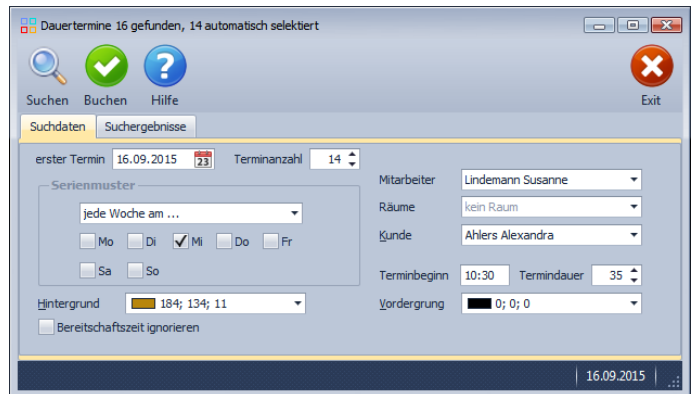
Dauertermine 16 gefunden, 14 automatisch selektiert

Suchen Buchen Hilfe Exit

Suchdaten Suchergebnisse

erster Termin 16.09.2015 23 Terminanzahl 14

Serienmuster

jede Woche am ...

Mo Di Mi Do Fr

Sa So

Hintergrund 184; 134; 11

Bereitschaftszeit ignorieren

Mitarbeiter Lindemann Susanne

Räume kein Raum

Kunde Ahlers Alexandra

Terminbeginn 10:30 Termindauer 35

Vordergrung 0; 0; 0

16.09.2015